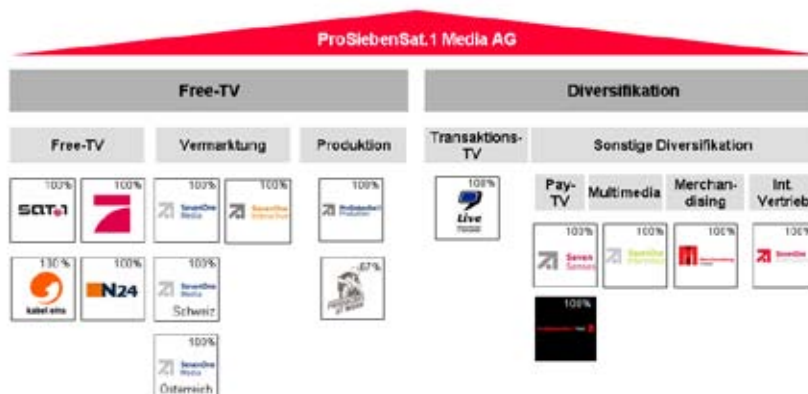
ProSiebenSat.1 Media AG

Free-TV

Diversifikation

Free-TV

Vermarktung

Produktion

Transaktions-TV

Sonstige Diversifikation

100%
SAT.1

100%

100%
SevenOne Media

100%
SevenOne Interactive

100%
ProSiebenSat.1 Produktion

100%
9Live

Pay-TV

Multimedia

Merchandising

Int. Vertrieb

130%
kabel eins

100%
N24

100%
SevenOne Media
Schweiz

67%

100%
Seven Senses

100%
SevenOne Intermedia

100%

100%
SevenOne

100%

100%
SevenOne Media
Österreich